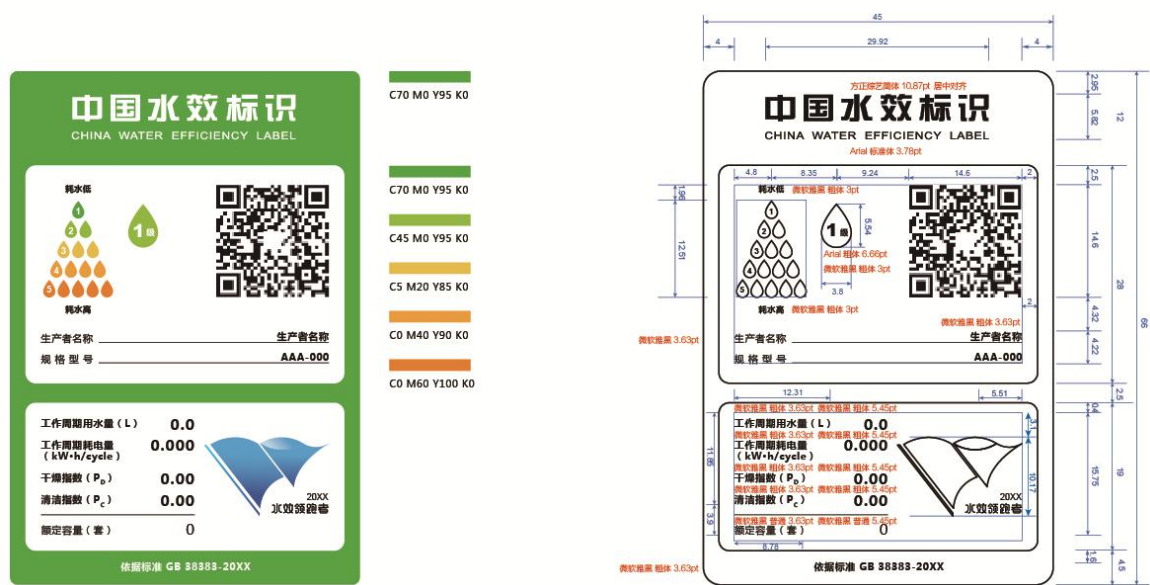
中国水效标识
CHINA WATER EFFICIENCY LABEL

耗水低
1
2
3
4
5
1级
耗水高

生产者名称 生产者名称
规格型号 AAA-000

工作周期用水量（L） 0.0
工作周期耗电量（kW•h/cycle） 0.000
干燥指数（$P_D$） 0.00
清洁指数（$P_C$） 0.00
额定容量（套） 0

20XX
水效领跑者

依据标准 GB 38383-20XX

C70 M0 Y95 K0
C70 M0 Y95 K0
C45 M0 Y95 K0
C5 M20 Y85 K0
C0 M40 Y90 K0
C0 M60 Y100 K0

45
4
29.92
4
方正综艺简体 10.87pt 居中对齐
中国水效标识
CHINA WATER EFFICIENCY LABEL
Arial 标准体 3.78pt
4.8
8.35
9.24
14.6
2
耗水低 微软雅黑 粗体 3pt
1.96
12.51
5.54
1级
Arial 粗体 6.66pt
微软雅黑 粗体 3pt
3.8
耗水高
微软雅黑 粗体 3pt
2
微软雅黑 粗体 3.63pt
微软雅黑 3.63pt
生产者名称 生产者名称
规格型号 AAA-000
12.31
5.51
微软雅黑 粗体 3.63pt 微软雅黑 粗体 5.45pt
工作周期用水量（L） 0.0
微软雅黑 粗体 3.63pt 微软雅黑 粗体 5.45pt
工作周期耗电量（kW•h/cycle） 0.000
微软雅黑 粗体 3.63pt 微软雅黑 粗体 5.45pt
干燥指数（$P_D$） 0.00
微软雅黑 粗体 3.63pt 微软雅黑 粗体 5.45pt
清洁指数（$P_C$） 0.00
微软雅黑 普通 3.63pt 微软雅黑 普通 5.45pt
额定容量（套） 0
11.85
3.9
6.78
10.17
20XX
水效领跑者
微软雅黑 粗体 3.63pt
依据标准 GB 38383-20XX
2.95
5.82
12
2.5
14.6
28
4.32
4.22
66
2.5
0.4
3.1
15.75
19
1.6
4.5